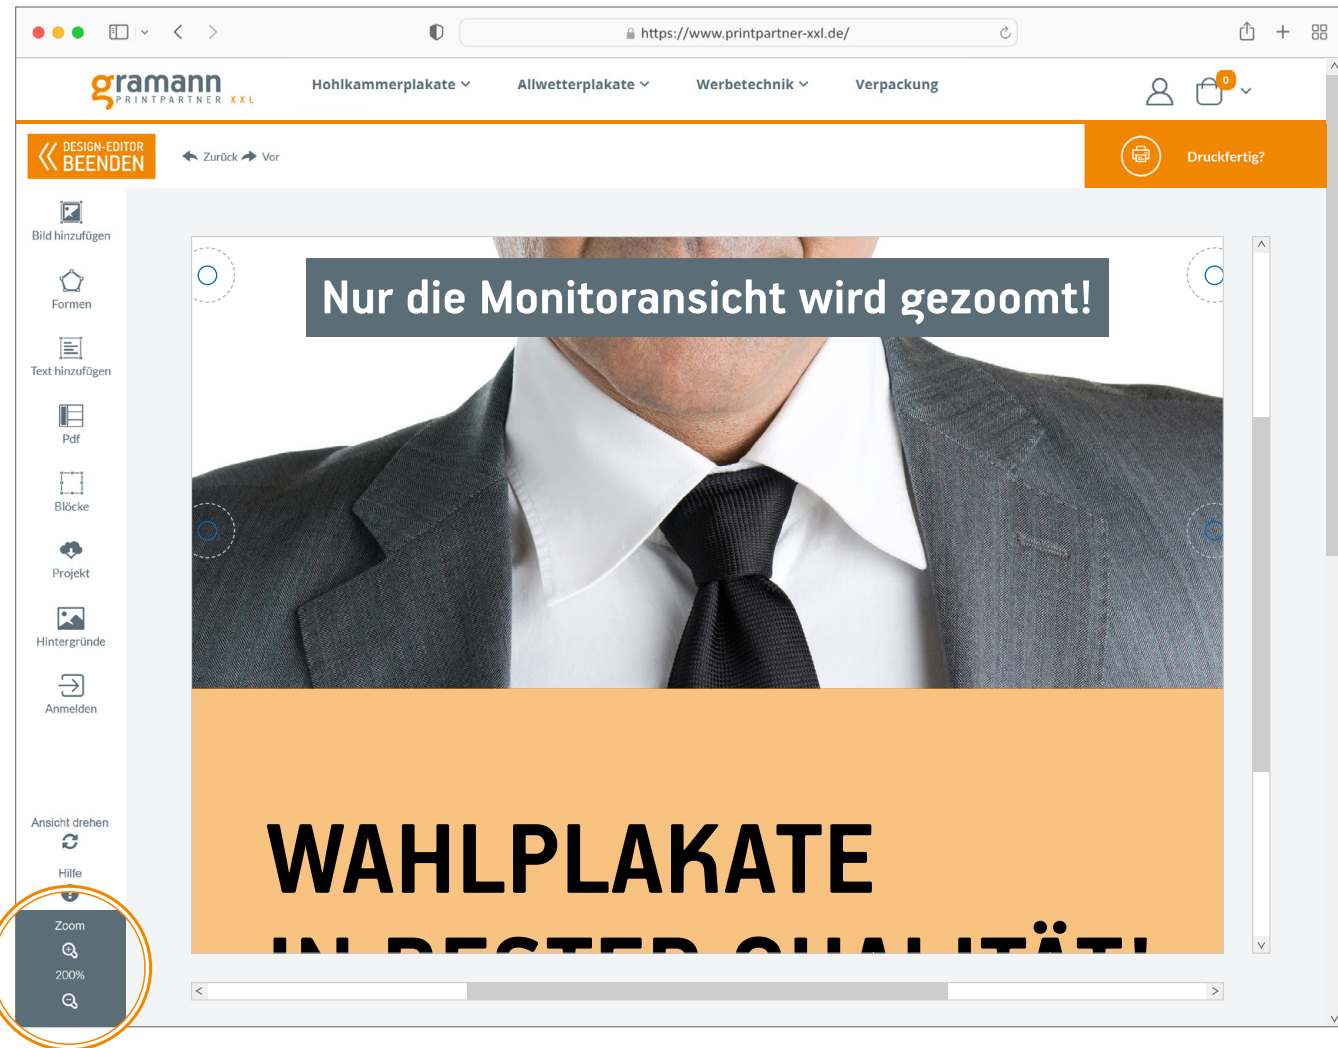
https://www.printpartner-xxl.de/

gramann PRINTPARTNER XXL

Hohlkammerplakate Allwetterplakate Werbetechnik Verpackung

0

DESIGN-EDITOR BEENDEN

Zurück Vor

Druckfertig?

Bild hinzufügen

Formen

Text hinzufügen

Pdf

Blöcke

Projekt

Hintergründe

Anmelden

Ansicht drehen

Hilfe

Zoom

200%

Nur die Monitoransicht wird gezoomt!

WAHLPLAKATE

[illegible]